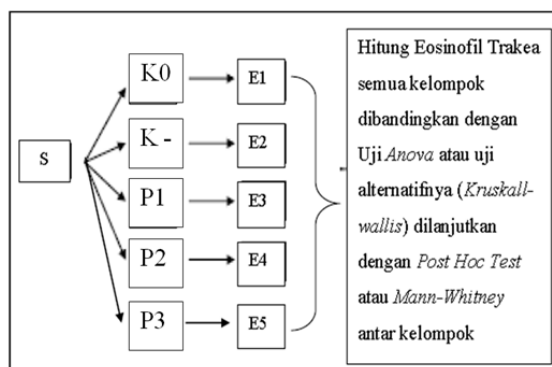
S

K0

K -

P1

P2

P3

E1

E2

E3

E4

E5

Hitung Eosinofil Trakea semua kelompok dibandingkan dengan Uji *Anova* atau uji alternatifnya (*Kruskall-wallis*) dilanjutkan dengan *Post Hoc Test* atau *Mann-Whitney* antar kelompok